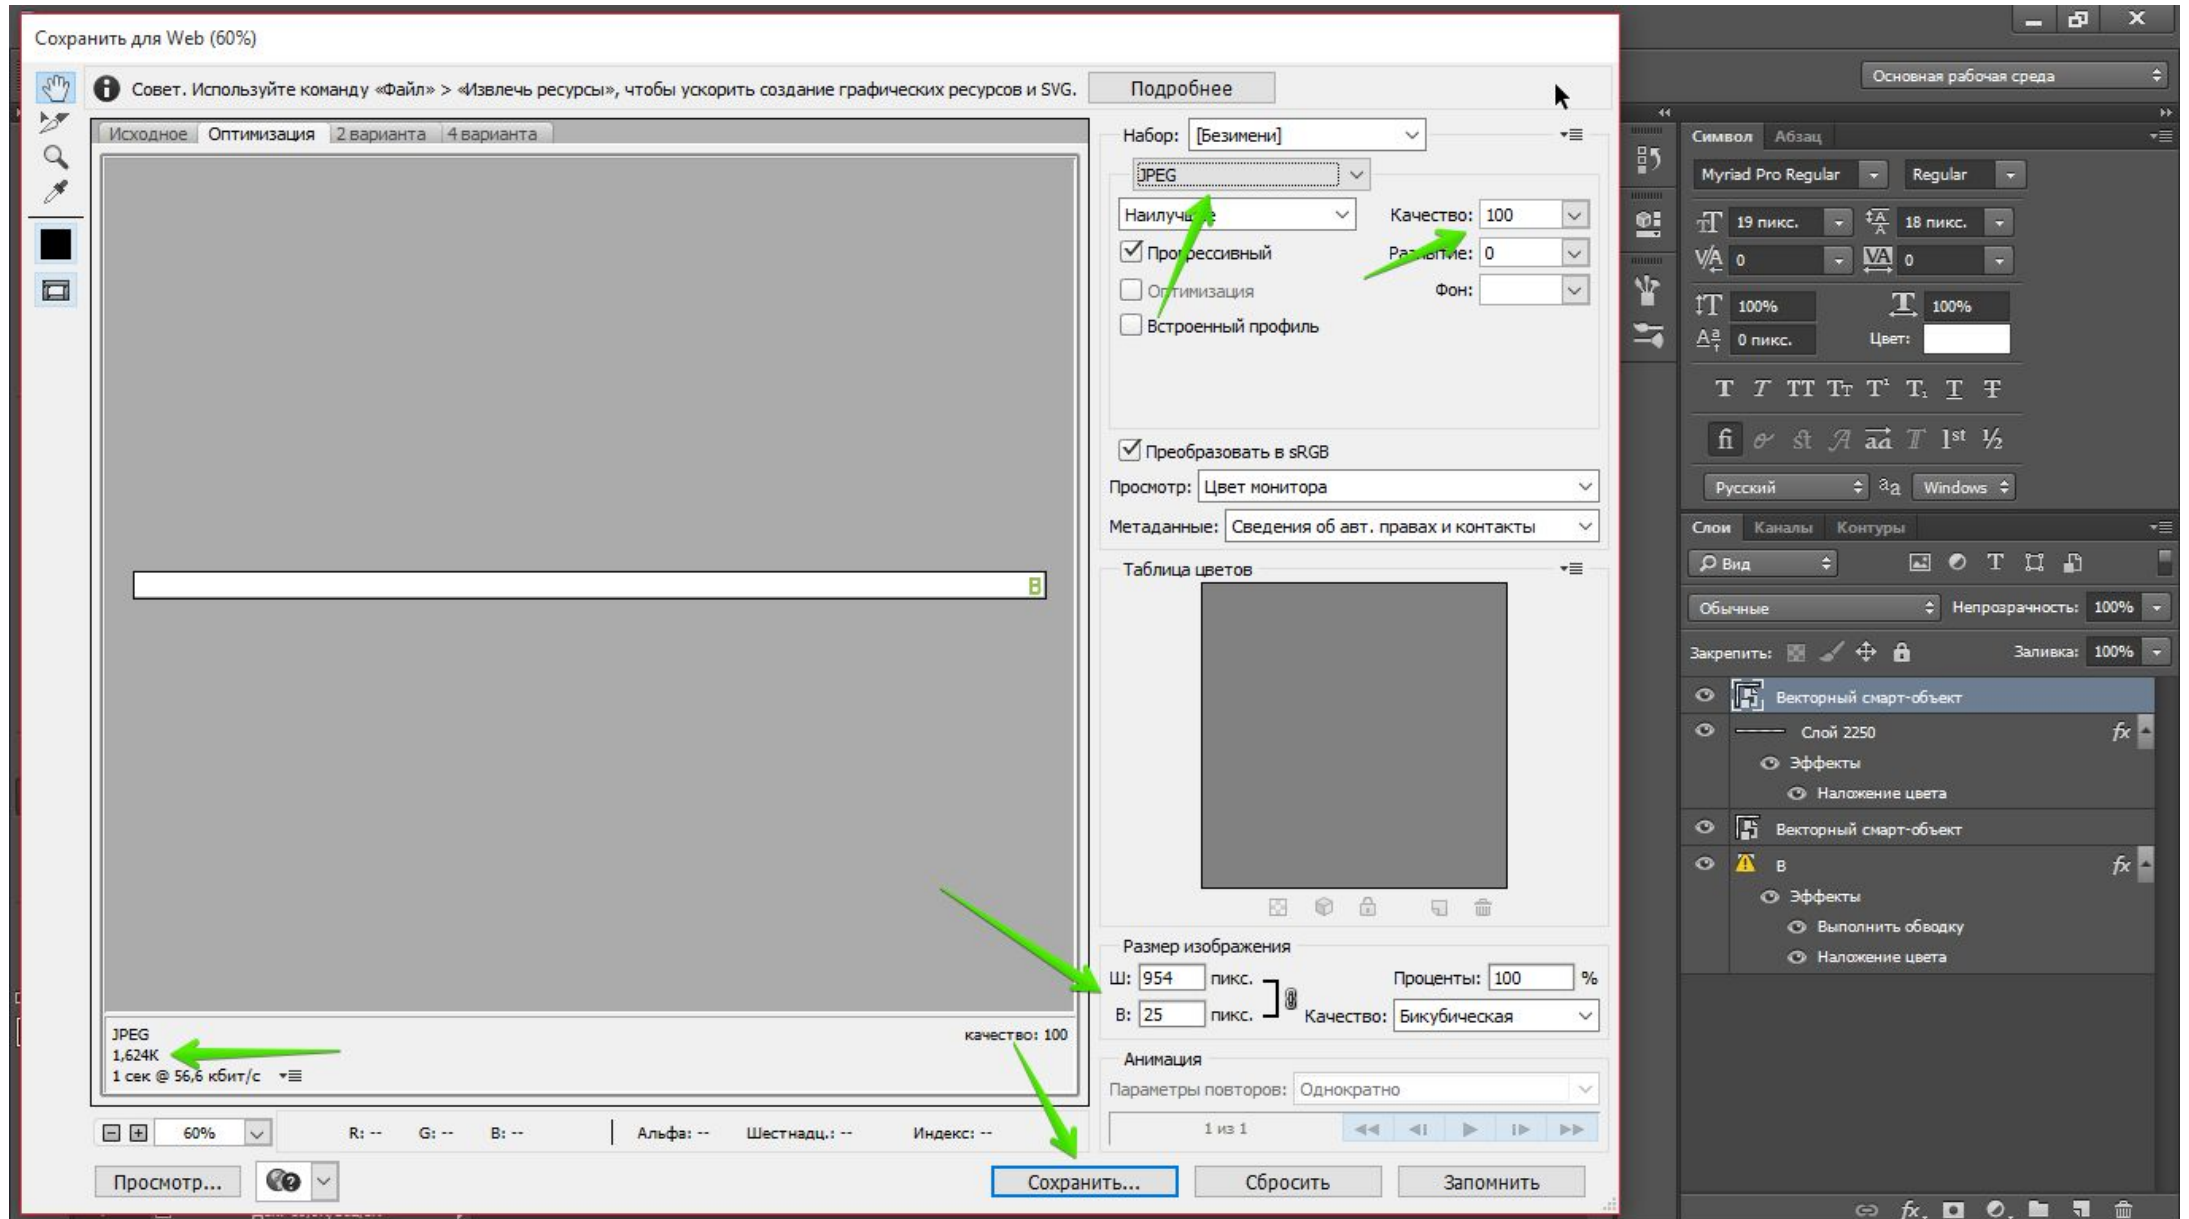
Сохранить для Web (60%)

Совет. Используйте команду «Файл» > «Извлечь ресурсы», чтобы ускорить создание графических ресурсов и SVG. Подробнее

Исходное | Оптимизация | 2 варианта | 4 варианта

JPEG
1,624K
1 сек @ 56,6 кбит/с

качество: 100

Набор: [Безимени]
JPEG
Наилучшее
Качество: 100
Прогрессивный
Размытие: 0
Оптимизация
Фон:
Встроенный профиль

Преобразовать в sRGB
Просмотр: Цвет монитора
Метаданные: Сведения об авт. правах и контакты

Таблица цветов

Размер изображения
Ш: 954 пикс.
В: 25 пикс.
Проценты: 100 %
Качество: Бикубическая

Анимация
Параметры повторов: Однократно
1 из 1

60%
R: --
G: --
B: --
Альфа: --
Шестнадц.: --
Индекс: --

Просмотр...
Сохранить...
Сбросить
Запомнить

Основная рабочая среда

Символ Абзац
Myriad Pro Regular
Regular
19 пикс.
18 пикс.
0
0
100%
100%
0 пикс.
Цвет:
Русский
aa
Windows

Слои Каналы Контуры
Вид
Обычные
Непрозрачность: 100%
Закрепить:
Заливка: 100%
Векторный смарт-объект
Слой 2250
Эффекты
Наложение цвета
Векторный смарт-объект
B
Эффекты
Выполнить обводку
Наложение цвета